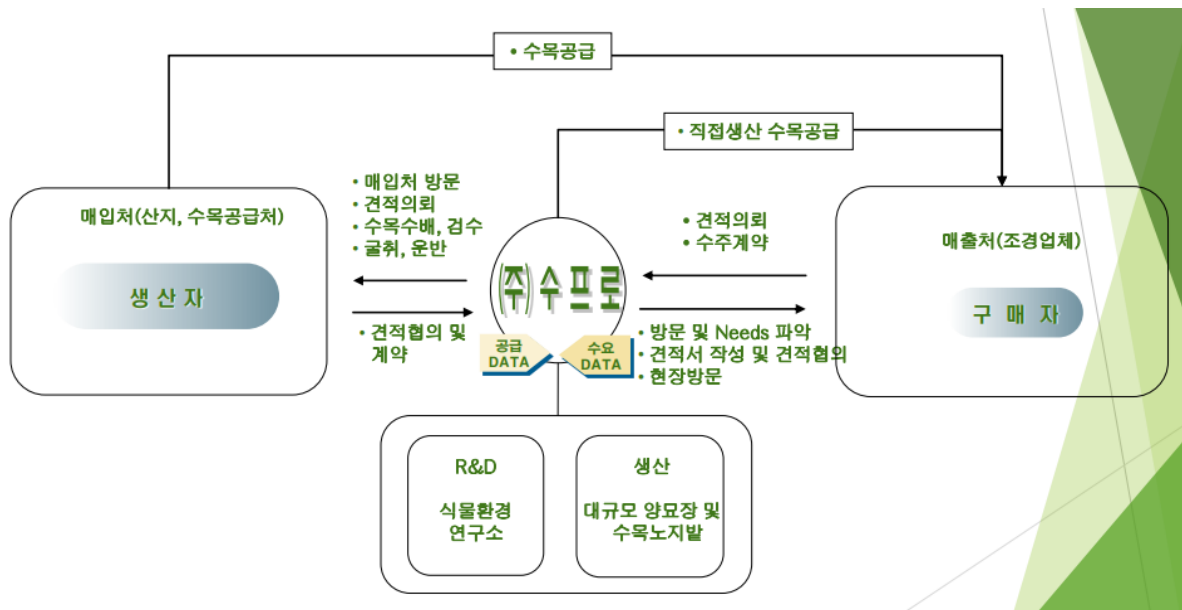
• 수목공급

• 직접생산 수목공급

매입처(산지, 수목공급처)

생 산 자

• 매입처 방문
• 견적의뢰
• 수목수배, 검수
• 굴취, 운반

• 견적협의 및 계약

㈜수프로

공급 DATA

수요 DATA

• 견적의뢰
• 수주계약

• 방문 및 Needs 파악
• 견적서 작성 및 견적협의
• 현장방문

매출처(조경업체)

구 매 자

R&D

식물환경 연구소

생산

대규모 양묘장 및 수목노지발